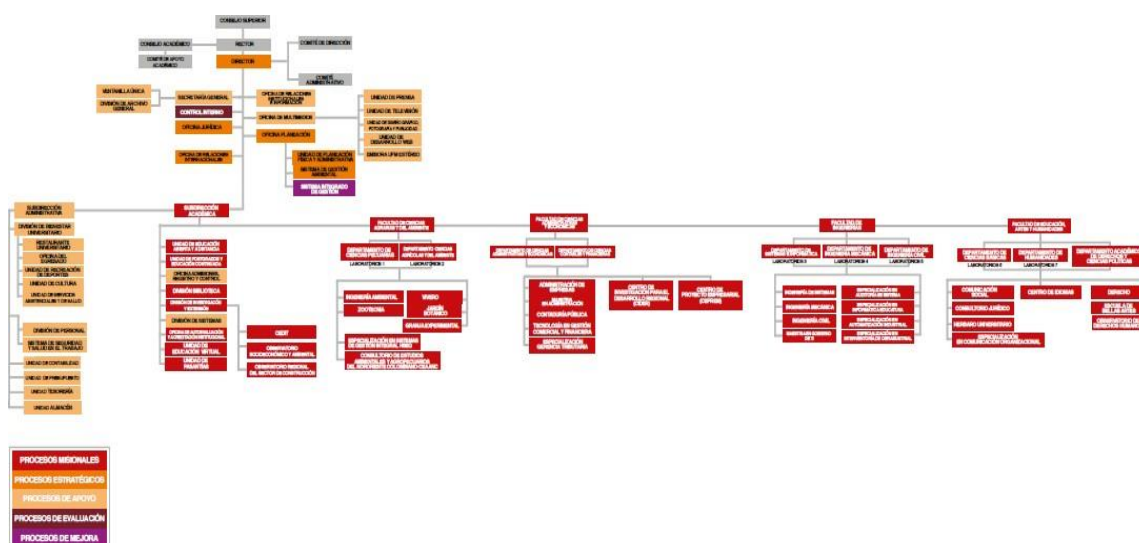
CONSEJO SUPERIOR

CONSEJO ACADÉMICO

RECTOR

COMITÉ DE DIRECCIÓN

COMITÉ DE APOYO ACADÉMICO

DIRECTOR

COMITÉ ADMINISTRATIVO

VENTANILLA ÚNICA

DIVISIÓN DE ARCHIVO GENERAL

SECRETARÍA GENERAL

OFICINA DE RELACIONES INSTITUCIONALES Y COMUNICACIÓN

UNIDAD DE PRENSA

UNIDAD DE TELEVISIÓN

CONTROL INTERNO

OFICINA DE MULTIMEDIOS

UNIDAD DE DISEÑO GRÁFICO, FOTOGRAFÍA Y PUBLICIDAD

OFICINA JURÍDICA

UNIDAD DE DESARROLLO WEB

OFICINA PLANEACIÓN

EMISORA UFPSO ESTÉREO

OFICINA DE RELACIONES INTERNACIONALES

UNIDAD DE PLANEACIÓN FÍSICA Y ADMINISTRATIVA

SISTEMA DE GESTIÓN AMBIENTAL

SISTEMA INTEGRADO DE GESTIÓN

SUBDIRECCIÓN ADMINISTRATIVA

SUBDIRECCIÓN ACADÉMICA

DIVISIÓN DE BIENESTAR UNIVERSITARIO

RESTAURANTE UNIVERSITARIO

OFICINA DEL EGRESADO

UNIDAD DE RECREACIÓN DE DEPORTES

UNIDAD DE CULTURA

UNIDAD DE SERVICIOS ASISTENCIALES Y DESARROLLO

DIVISIÓN DE PERSONAL

SISTEMA DE SEGURIDAD Y SALUD EN EL TRABAJO

UNIDAD DE CONTABILIDAD

UNIDAD DE PRESUPUESTO

UNIDAD TESORERÍA

UNIDAD ALMACÉN

UNIDAD DE EDUCACIÓN ABIERTA Y A DISTANCIA

UNIDAD DE POSGRADOS Y EDUCACIÓN CONTINUADA

OFICINA ADMISIONES, REGISTRO Y CONTROL

DIVISIÓN BIBLIOTECA

DIVISIÓN DE INVESTIGACIÓN Y EXTENSIÓN

DIVISIÓN DE SISTEMAS

OFICINA DE AUTOEVALUACIÓN Y ACREDITACIÓN INSTITUCIONAL

UNIDAD DE EDUCACIÓN VIRTUAL

UNIDAD DE PASANTÍAS

CIDET

OBSERVATORIO SOCIOECONÓMICO Y AMBIENTAL

OBSERVATORIO REGIONAL DEL SECTOR DE CONSTRUCCIÓN

FACULTAD DE CIENCIAS AGRARIAS Y DEL AMBIENTE

DEPARTAMENTO DE CIENCIAS PECUARIAS

DEPARTAMENTO CIENCIAS AGRÍCOLAS Y DEL AMBIENTE

LABORATORIOS 1

LABORATORIOS 2

INGENIERÍA AMBIENTAL

ZOOTECNIA

VIVERO

JARDÍN BOTÁNICO

GRANJA EXPERIMENTAL

ESPECIALIZACIÓN EN SISTEMAS DE GESTIÓN INTEGRAL HSEQ

CONSULTORIO DE ESTUDIOS AMBIENTALES Y AGROPECUARIOS DEL NORORIENTE COLOMBIANO (CEANCOL)

FACULTAD DE CIENCIAS ADMINISTRATIVAS Y ECONÓMICAS

DEPARTAMENTO DE CIENCIAS ADMINISTRATIVAS Y ECONÓMICAS

DEPARTAMENTO DE CIENCIAS CONTABLES Y FINANCIERAS

ADMINISTRACIÓN DE EMPRESAS

MAESTRÍA EN ADMINISTRACIÓN

CONTADURÍA PÚBLICA

TECNOLOGÍA EN GESTIÓN COMERCIAL Y FINANCIERA

ESPECIALIZACIÓN GERENCIA TRIBUTARIA

CENTRO DE INVESTIGACIÓN PARA EL DESARROLLO REGIONAL (CIDER)

CENTRO DE PROYECTO EMPRESARIAL (CEPROE)

FACULTAD DE INGENIERÍAS

DEPARTAMENTO DE MATEMÁTICAS, FÍSICA Y ESTADÍSTICA

DEPARTAMENTO DE INGENIERÍA MECÁNICA

DEPARTAMENTO DE SISTEMAS E INFORMÁTICA

DEPARTAMENTO DE INGENIERÍA CIVIL

LABORATORIOS 3

LABORATORIOS 4

LABORATORIOS 5

INGENIERÍA DE SISTEMAS

INGENIERÍA MECÁNICA

INGENIERÍA CIVIL

MAESTRÍA GOBIERNO DE TI

ESPECIALIZACIÓN EN AUDITORÍA DE SISTEMAS

ESPECIALIZACIÓN EN INFORMÁTICA EDUCATIVA

ESPECIALIZACIÓN EN AUTOMATIZACIÓN INDUSTRIAL

ESPECIALIZACIÓN EN INGENIERÍA DE SOFTWARE

FACULTAD DE EDUCACIÓN, ARTES Y HUMANIDADES

DEPARTAMENTO DE CIENCIAS SOCIALES

DEPARTAMENTO DE HUMANIDADES

DEPARTAMENTO ACADÉMICO DE DERECHO Y CIENCIAS POLÍTICAS

LABORATORIOS 6

LABORATORIOS 7

COMUNICACIÓN SOCIAL

CENTRO DE IDIOMAS

DERECHO

CONSULTORIO JURÍDICO

SEMILLERO UNIVERSITARIO

ESPECIALIZACIÓN EN COMUNICACIÓN ORGANIZACIONAL

ESCUELA DE BELLAS ARTES

OBSERVATORIO DE DERECHOS HUMANOS

PROCESOS MISIONALES

PROCESOS ESTRATÉGICOS

PROCESOS DE APOYO

PROCESOS DE EVALUACIÓN

PROCESOS DE MEJORA